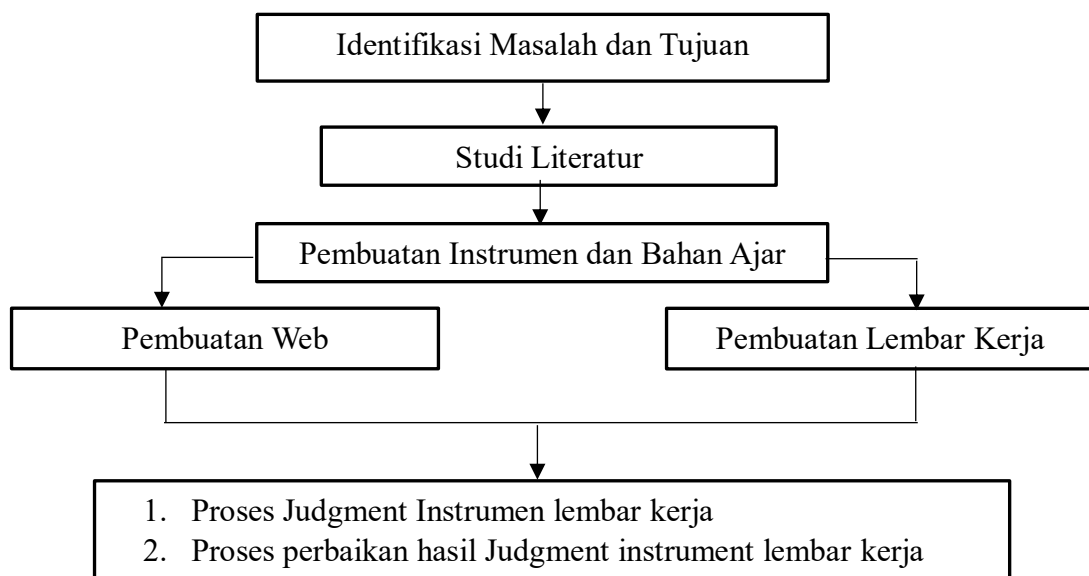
Identifikasi Masalah dan Tujuan

Studi Literatur

Pembuatan Instrumen dan Bahan Ajar

Pembuatan Web

Pembuatan Lembar Kerja

1. Proses Judgment Instrumen lembar kerja
2. Proses perbaikan hasil Judgment instrument lembar kerja